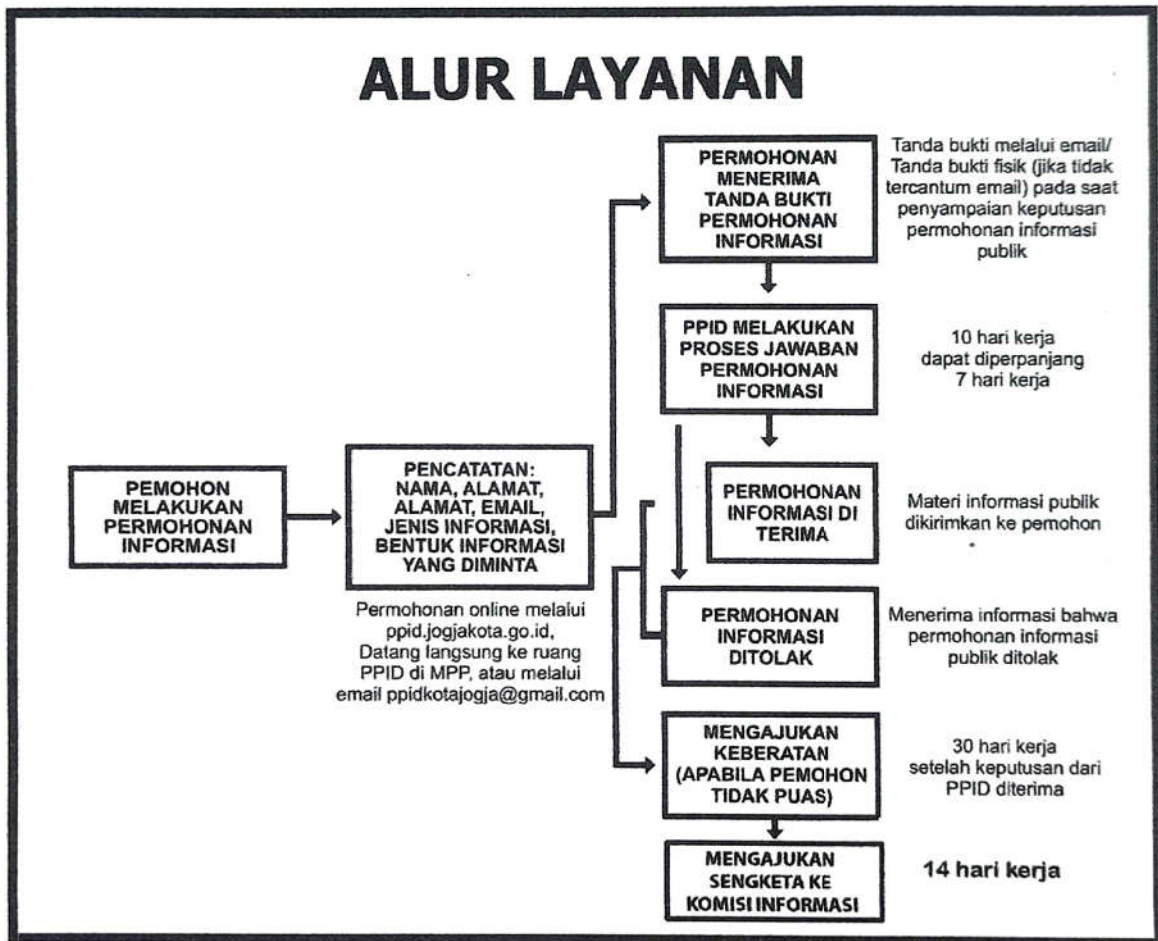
ALUR LAYANAN

PEMOHON MELAKUKAN PERMOHONAN INFORMASI

PENCATATAN: NAMA, ALAMAT, ALAMAT, EMAIL, JENIS INFORMASI, BENTUK INFORMASI YANG DIMINTA

Permohonan online melalui ppid.jogjakota.go.id, Datang langsung ke ruang PPID di MPP, atau melalui email ppidkotajogja@gmail.com

PERMOHONAN MENERIMA TANDA BUKTI PERMOHONAN INFORMASI

Tanda bukti melalui email/ Tanda bukti fisik (jika tidak tercantum email) pada saat penyampaian keputusan permohonan informasi publik

PPID MELAKUKAN PROSES JAWABAN PERMOHONAN INFORMASI

10 hari kerja dapat diperpanjang 7 hari kerja

PERMOHONAN INFORMASI DI TERIMA

Materi informasi publik dikirimkan ke pemohon

PERMOHONAN INFORMASI DITOLAK

Menerima informasi bahwa permohonan informasi publik ditolak

MENGAJUKAN KEBERATAN (APABILA PEMOHON TIDAK PUAS)

30 hari kerja setelah keputusan dari PPID diterima

MENGAJUKAN SENGKETA KE KOMISI INFORMASI

14 hari kerja